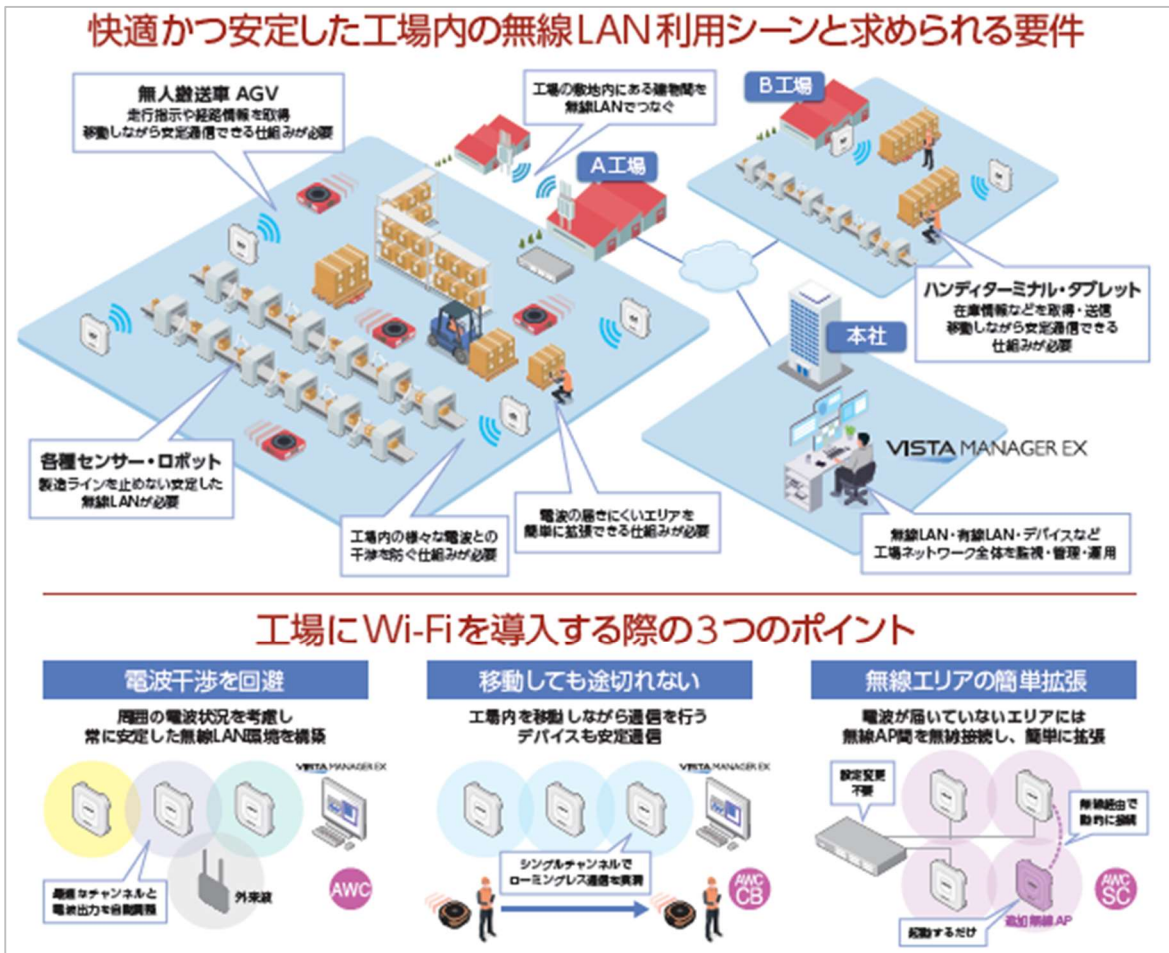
快適かつ安定した工場内の無線LAN利用シーンと求められる要件

無人搬送車 AGV
走行指示や経路情報を取得
移動しながら安定通信できる仕組みが必要

工場の敷地内にある建物間を無線LANでつなぐ

A工場

B工場

ハンディターミナル・タブレット
在庫情報などを取得・送信
移動しながら安定通信できる仕組みが必要

本社

VISTA MANAGER EX

各種センサー・ロボット
製造ラインを止めない安定した無線LANが必要

工場内の様々な電波との干渉を防ぐ仕組みが必要

電波の届きにくいエリアを簡単に拡張できる仕組みが必要

無線LAN・有線LAN・デバイスなど工場ネットワーク全体を監視・管理・運用

工場にWi-Fiを導入する際の3つのポイント

電波干渉を回避
周囲の電波状況を考慮し常に安定した無線LAN環境を構築
VISTA MANAGER EX
最適なチャンネルと電波出力を自動調整
外来波
AWC

移動しても途切れない
工場内を移動しながら通信を行うデバイスも安定通信
VISTA MANAGER EX
シングルチャンネルでローミングレス通信を実現
AWC CB

無線エリアの簡単拡張
電波が届いていないエリアには無線AP間を無線接続し、簡単に拡張
設定変更不要
無線経由で動的に接続
起動するだけ
追加無線AP
AWC SC